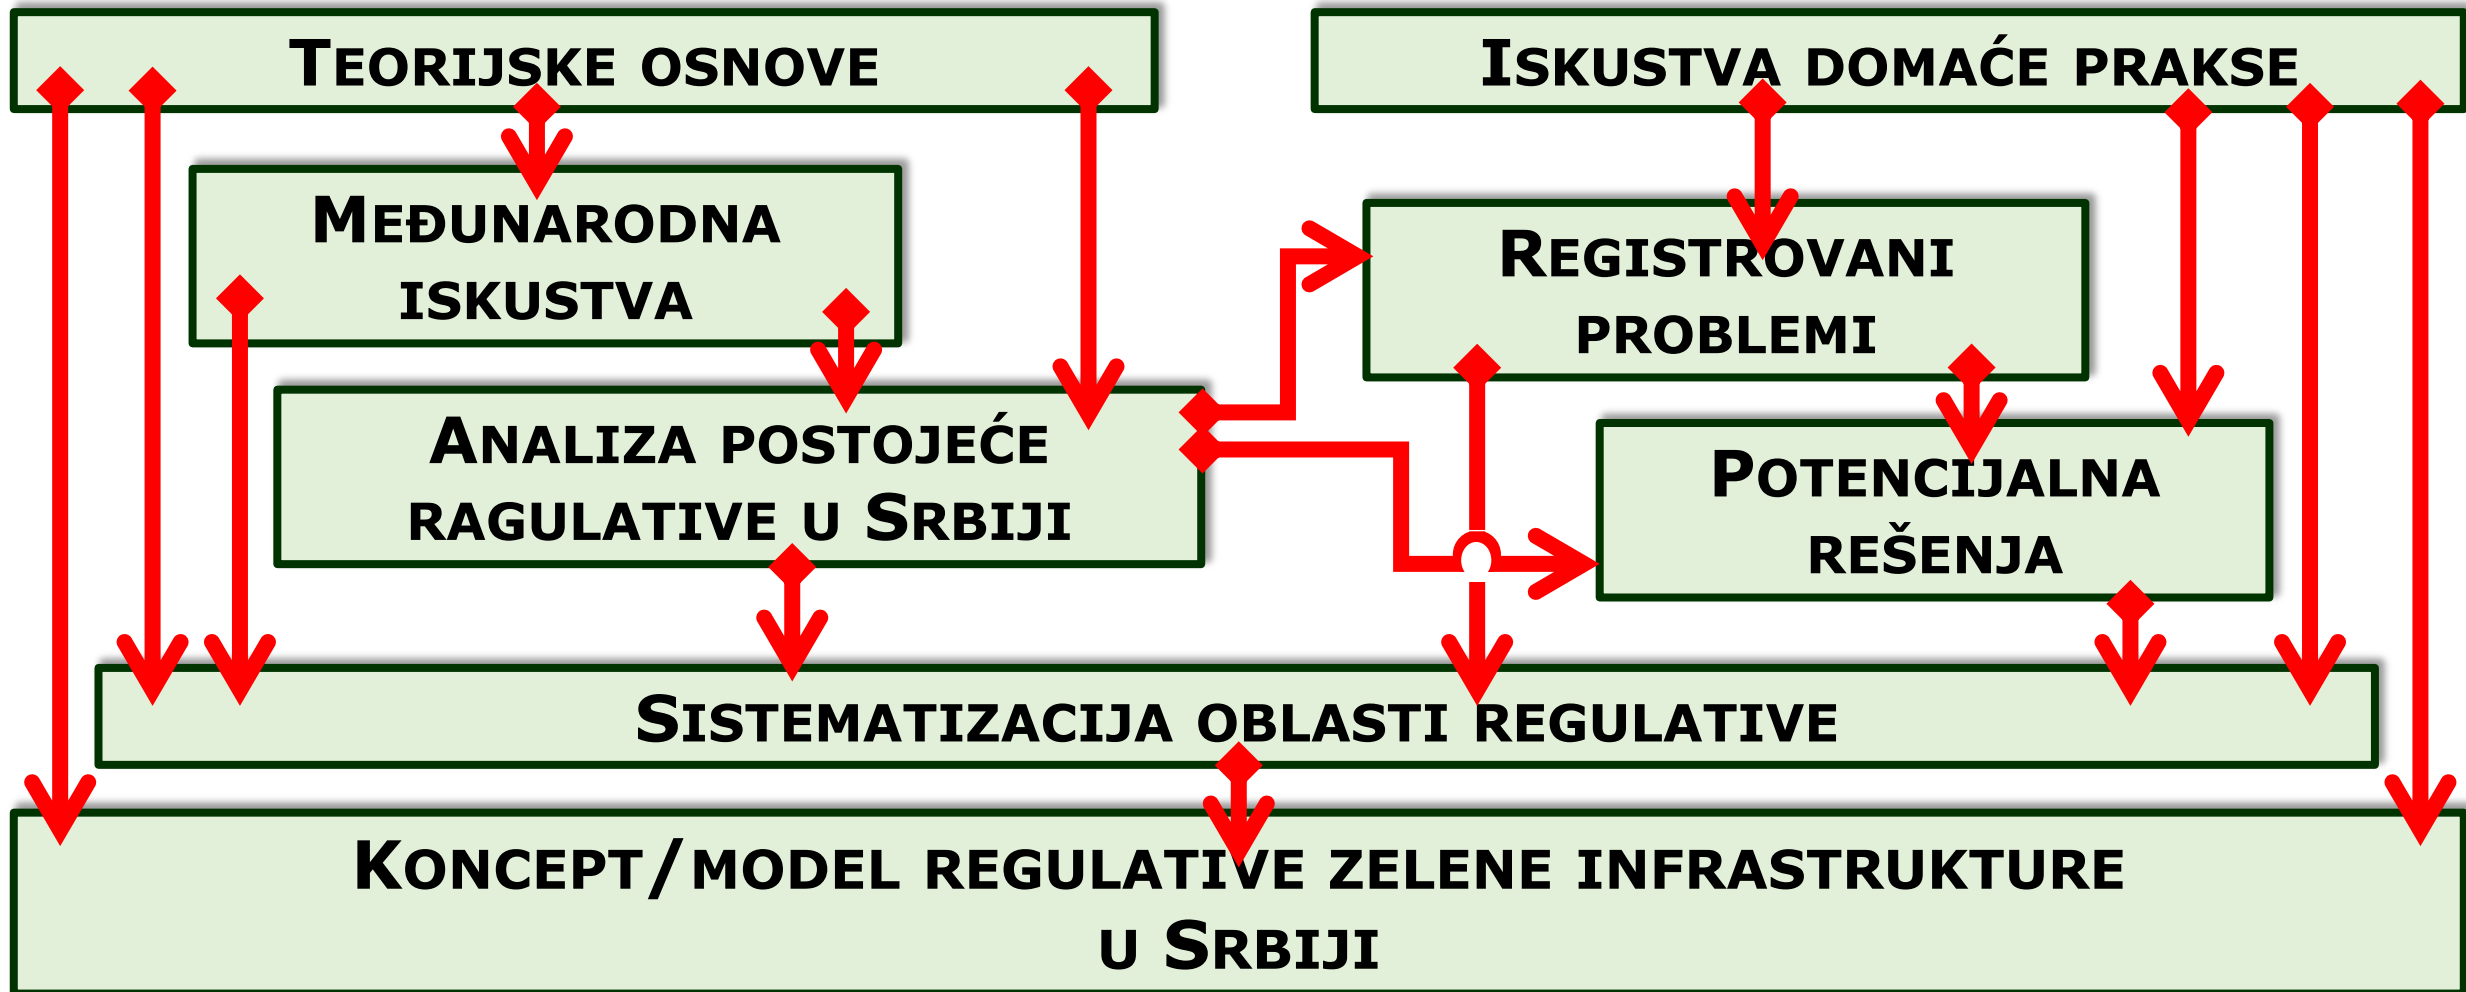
Teorijske osnove

Iskustva domaće prakse

Međunarodna iskustva

Registrovani problemi

Analiza postojeće ragulative u Srbiji

Potencijalna rešenja

Sistematizacija oblasti regulative

Koncept/model regulative zelene infrastrukture u Srbiji